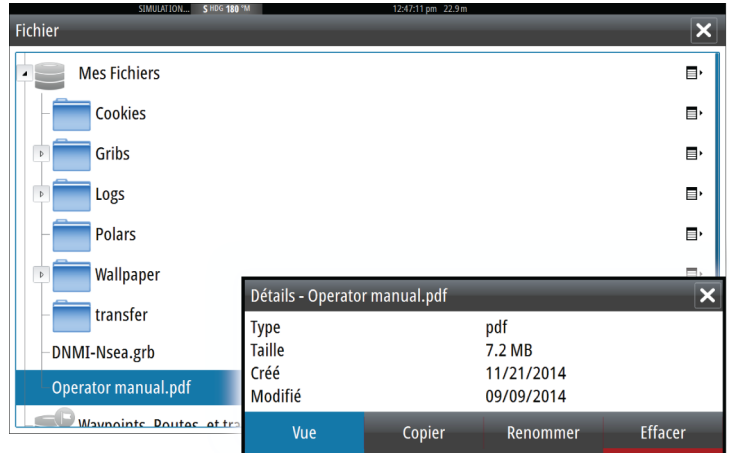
SIMULATION... S HDG 180 °M 12:47:11 pm 22.9 m

Fichier

Mes Fichiers

Cookies

Gribs

Logs

Polars

Wallpaper

transfer

DNMI-Nsea.grb

Operator manual.pdf

Waypoints, Routes, et tra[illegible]

Détails - Operator manual.pdf

| Type | pdf |
|---|---|
| Taille | 7.2 MB |
| Créé | 11/21/2014 |
| Modifié | 09/09/2014 |

Vue Copier Renommer Effacer